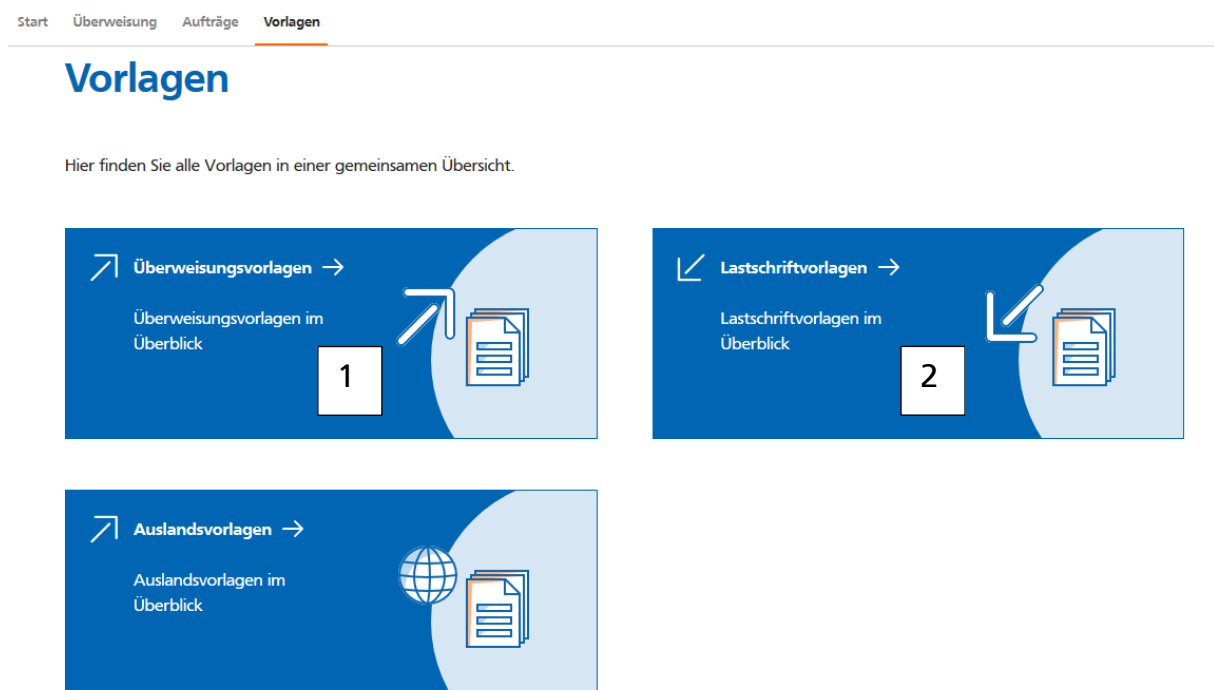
Start Überweisung Aufträge Vorlagen

Vorlagen

Hier finden Sie alle Vorlagen in einer gemeinsamen Übersicht.

Überweisungsvorlagen →

Überweisungsvorlagen im Überblick

1

Lastschriftvorlagen →

Lastschriftvorlagen im Überblick

2

Auslandsvorlagen →

Auslandsvorlagen im Überblick